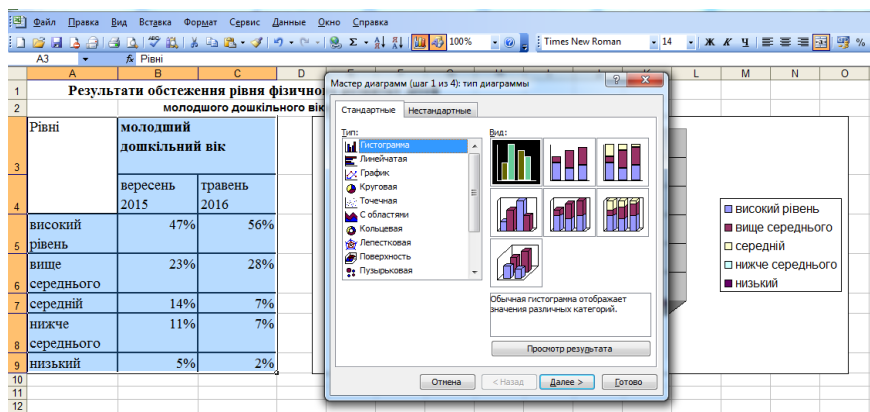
Файл Правка Вид Вставка Формат Сервис Данные Окно Справка

100% Times New Roman 14 Ж К Ч %

A3 $f_x$ Рівні

A B C D E F G H I J K L M N O

1 Результати обстеження рівня фізично

2 молодшого дошкільного вік

| | A | B | C |
|---|---|---|---|
| 3 | Рівні | молодший дошкільний вік | |
| 4 | | вересень 2015 | травень 2016 |
| 5 | високий рівень | 47% | 56% |
| 6 | вище середнього | 23% | 28% |
| 7 | середній | 14% | 7% |
| 8 | нижче середнього | 11% | 7% |
| 9 | низький | 5% | 2% |

10
11
12

Мастер диаграмм (шаг 1 из 4): тип диаграммы

Стандартные Нестандартные

Тип:
Гистограмма
Линейчатая
График
Круговая
Точечная
С областями
Кольцевая
Лепестковая
Поверхность
Пузырьковая

Вид:

Обычная гистограмма отображает значения различных категорий.

Просмотр результата

Отмена < Назад Далее > Готово

високий рівень
вище середнього
середній
нижче середнього
низький